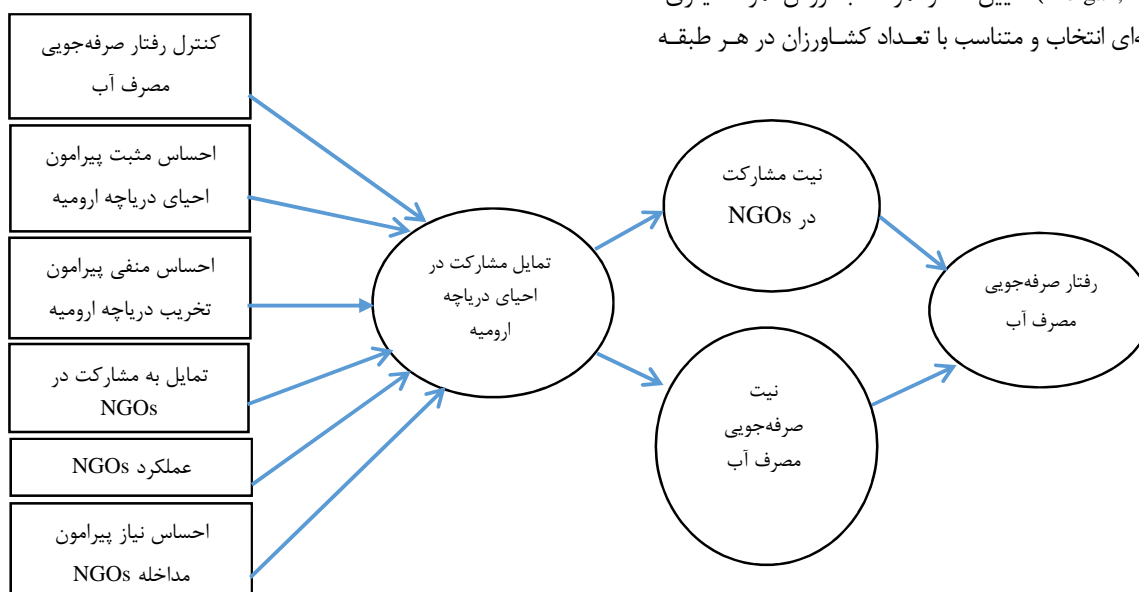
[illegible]
ـه‌ای انتخاب و متناسب با تعـداد کشـاورزان در هـر طبقـه

کنترل رفتار صرفه‌جویی مصرف آب

احساس مثبت پیرامون احیای دریاچه ارومیه

احساس منفی پیرامون تخریب دریاچه ارومیه

تمایل به مشارکت در NGOs

عملکرد NGOs

احساس نیاز پیرامون مداخله NGOs

تمایل مشارکت در احیای دریاچه ارومیه

نیت مشارکت در NGOs

نیت صرفه‌جویی مصرف آب

رفتار صرفه‌جویی مصرف آب